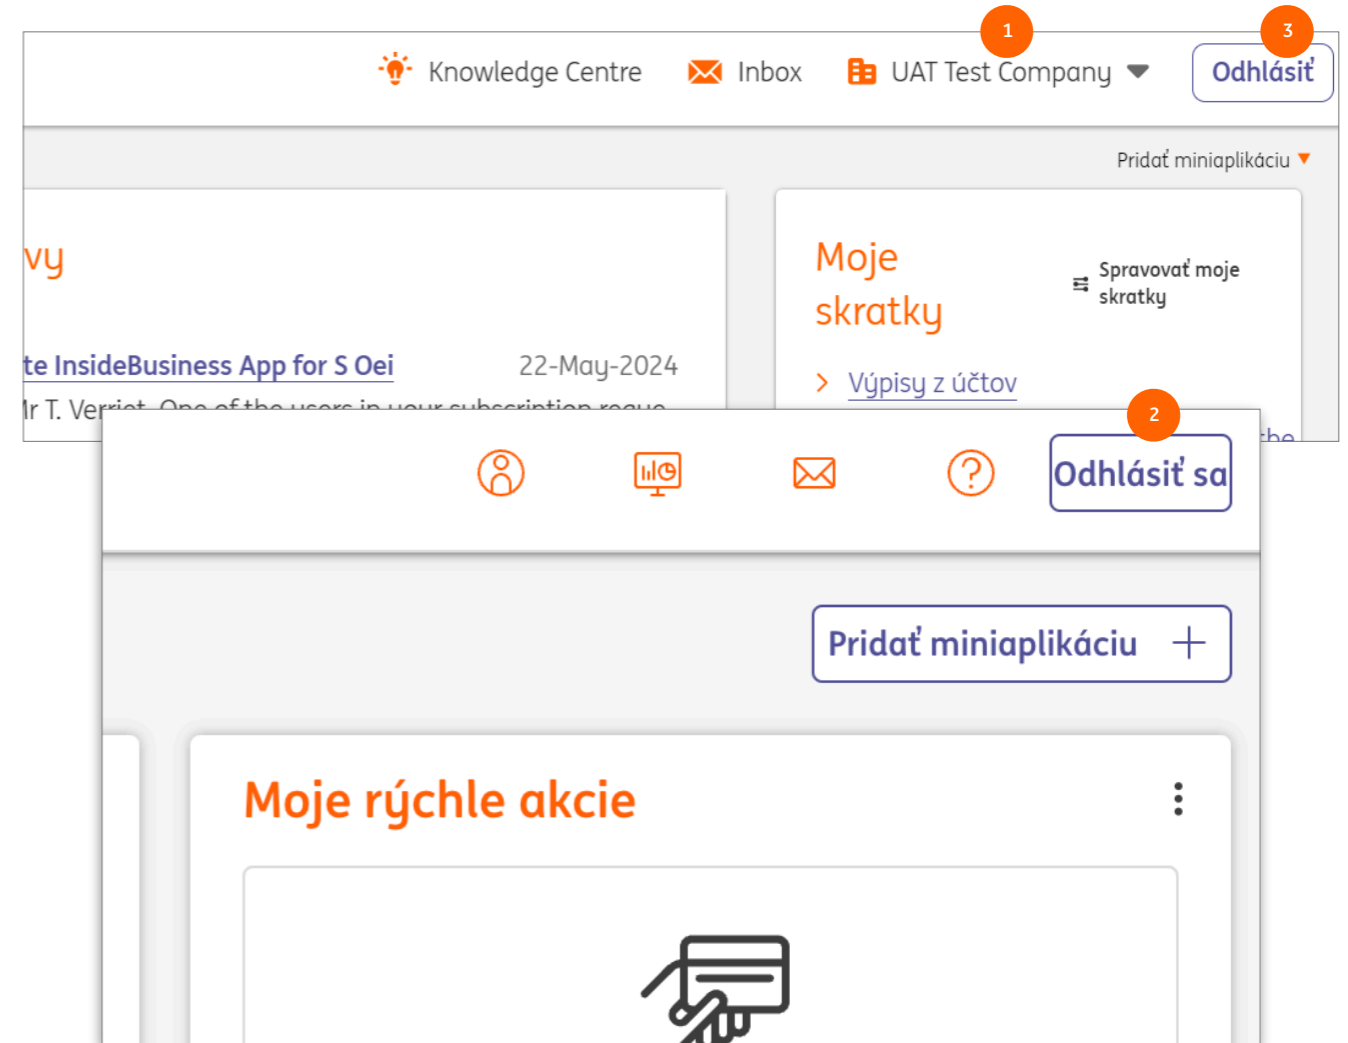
1

3

Knowledge Centre

Inbox

UAT Test Company

Odhlásiť

Pridať miniaplikáciu

vy

te InsideBusiness App for S Oei

22-May-2024

Ir T. Ve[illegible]

Moje skratky

Spravovať moje skratky

Výpisy z účtov

2

Odhlásiť sa

Pridať miniaplikáciu

Moje rýchle akcie